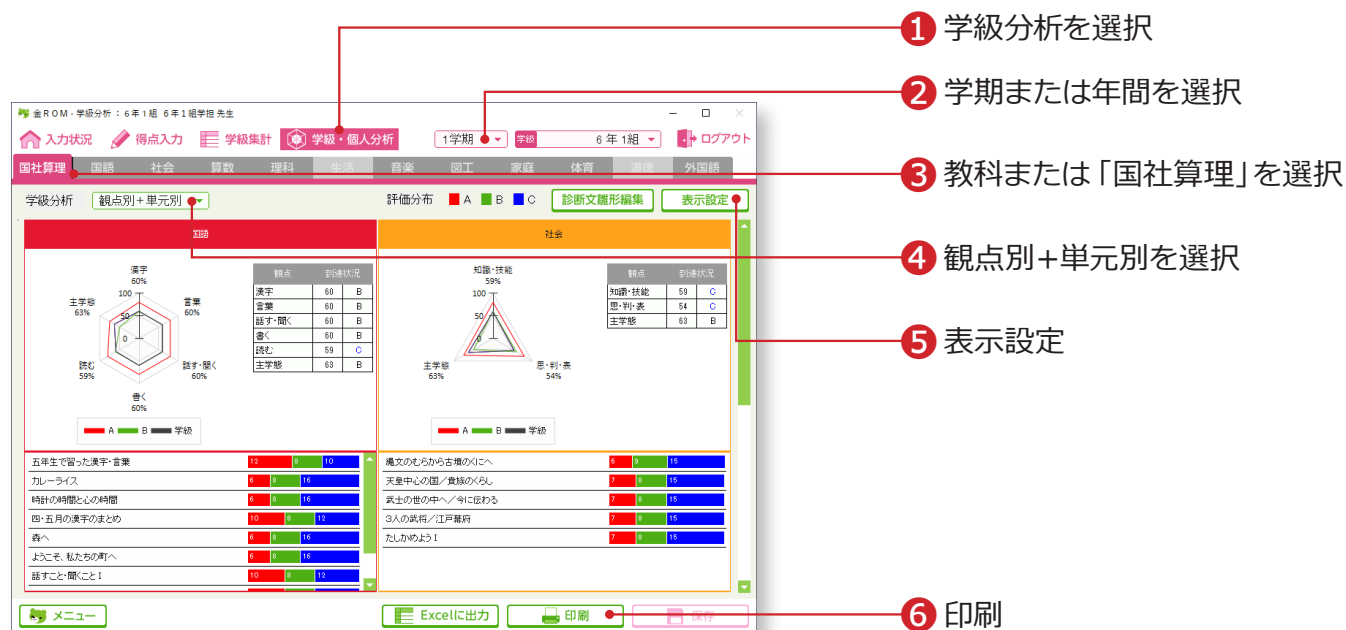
金ROM - 学級分析 ： 6年1組 6年1組学担 先生

入力状況 得点入力 学級集計 学級・個人分析 1学期 学級 6年1組 ログアウト

国社算理 国語 社会 算数 理科 生活 音楽 図工 家庭 体育 道徳 外国語

学級分析 観点別＋単元別 評価分布 A B C 診断文雛形編集 表示設定

国語

漢字 60%
言葉 60%
話す・聞く 60%
書く 60%
読む 59%
主学態 63%
100
50
0

| 観点 | 到達状況 | |
|---|---|---|
| 漢字 | 60 | B |
| 言葉 | 60 | B |
| 話す・聞く | 60 | B |
| 書く | 60 | B |
| 読む | 59 | C |
| 主学態 | 63 | B |

A B 学級

社会

知識・技能 59%
思・判・表 54%
主学態 63%
100
50
0

| 観点 | 到達状況 | |
|---|---|---|
| 知識・技能 | 59 | C |
| 思・判・表 | 54 | C |
| 主学態 | 63 | B |

A B 学級

| | | | |
|---|---|---|---|
| 五年生で習った漢字・言葉 | 12 | 8 | 10 |
| カレーライス | 6 | 8 | 16 |
| 時計の時間と心の時間 | 6 | 8 | 16 |
| 四・五月の漢字のまとめ | 10 | 8 | 12 |
| 森へ | 6 | 8 | 16 |
| ようこそ、私たちの町へ | 6 | 8 | 16 |
| 話すこと・聞くことI | 10 | 8 | 12 |

| | | | |
|---|---|---|---|
| 縄文のむらから古墳のくにへ | 6 | 8 | 15 |
| 天皇中心の国／貴族のくらし | 7 | 8 | 15 |
| 武士の世の中へ／今に伝わる | 7 | 8 | 15 |
| 3人の武将／江戸幕府 | 7 | 8 | 15 |
| たしかめようI | 7 | 8 | 15 |

メニュー Excelに出力 印刷 保存

1 学級分析を選択
2 学期または年間を選択
3 教科または「国社算理」を選択
4 観点別+単元別を選択
5 表示設定
6 印刷